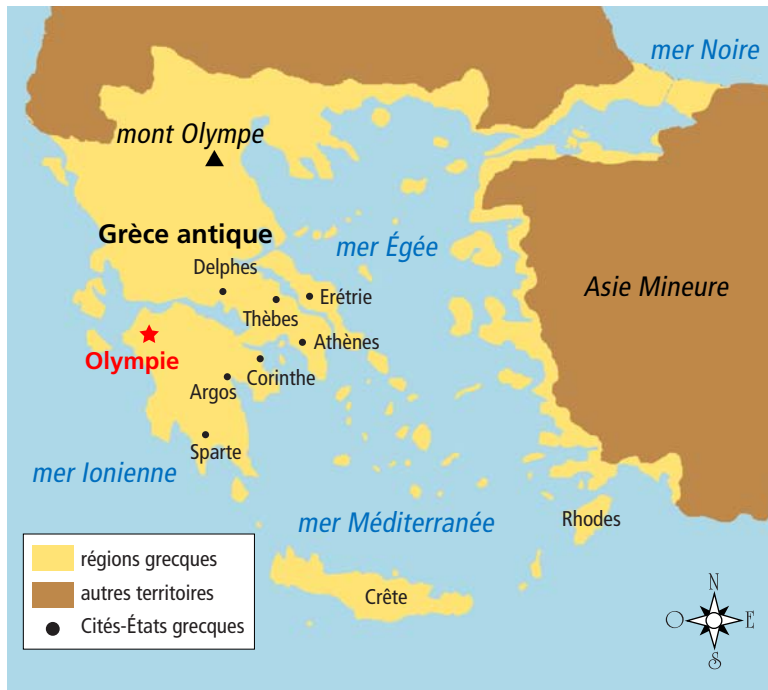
mer Noire

mont Olympe

Grèce antique

mer Égée

Delphes

Erétrie

Thèbes

Asie Mineure

Athènes

Olympie

Corinthe

Argos

Sparte

mer Ionienne

mer Méditerranée

Rhodes

régions grecques

autres territoires

Cités-États grecques

Crête

N
O
E
S